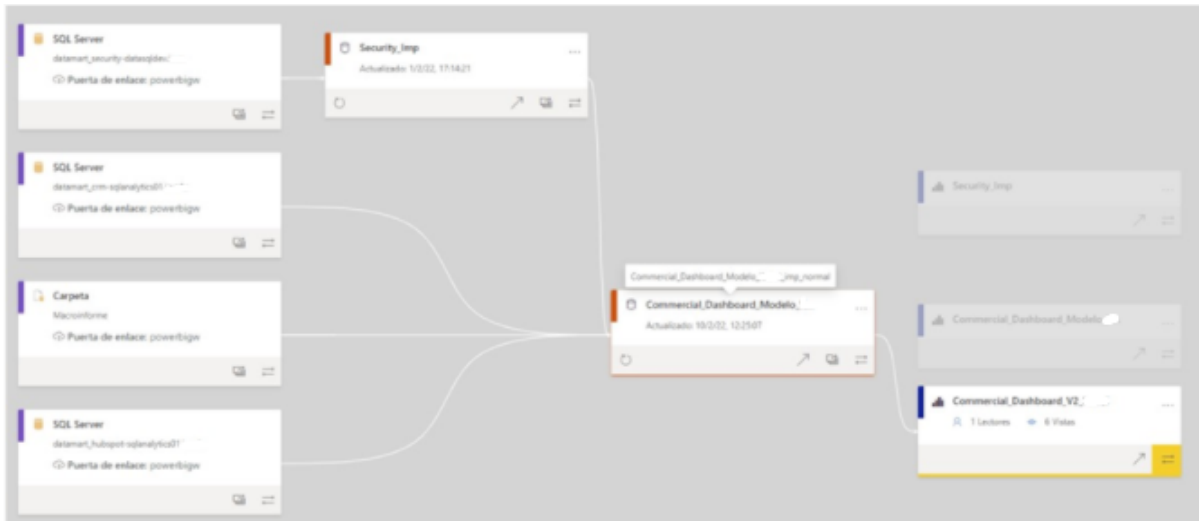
SQL Server
datamart_security-datasqldev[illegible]
Puerta de enlace: powerbigw

SQL Server
datamart_crm-sqlanalytics01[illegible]
Puerta de enlace: powerbigw

Carpeta
Macroinforme
Puerta de enlace: powerbigw

SQL Server
datamart_hubspot-sqlanalytics01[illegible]
Puerta de enlace: powerbigw

Security_Imp
Actualizado: 1/3/22, 17:14:21
...

Commercial_Dashboard_Modelo_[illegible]_imp_normal

Commercial_Dashboard_Modelo_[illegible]
Actualizado: 10/2/22, 12:25:07
...

Security_Imp
...

Commercial_Dashboard_Modelo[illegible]
...

Commercial_Dashboard_V2_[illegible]
...
1 Lectores
6 Vistas